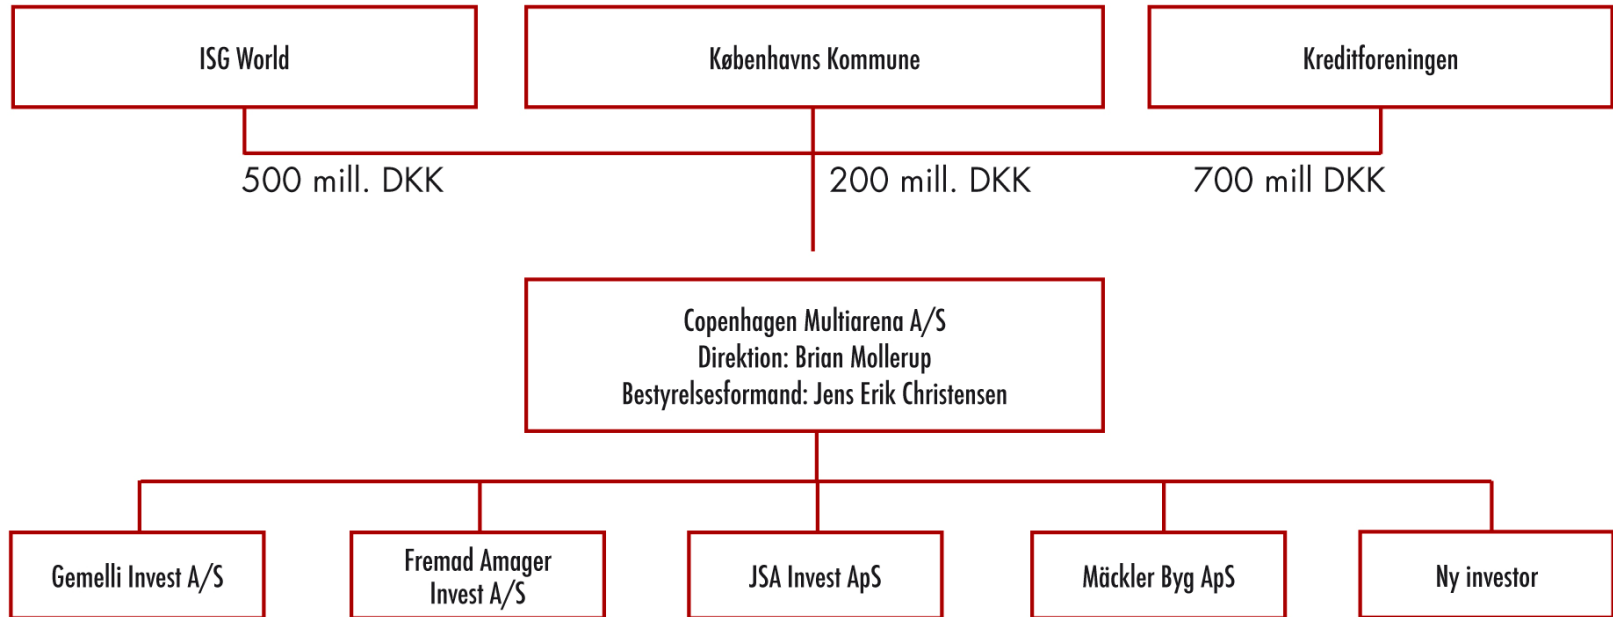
ISG World

Københavns Kommune

Kreditforeningen

500 mill. DKK

200 mill. DKK

700 mill DKK

Copenhagen Multiarena A/S
Direktion: Brian Mollerup
Bestyrelsesformand: Jens Erik Christensen

Gemelli Invest A/S

Fremad Amager Invest A/S

JSA Invest ApS

Mäckler Byg ApS

Ny investor